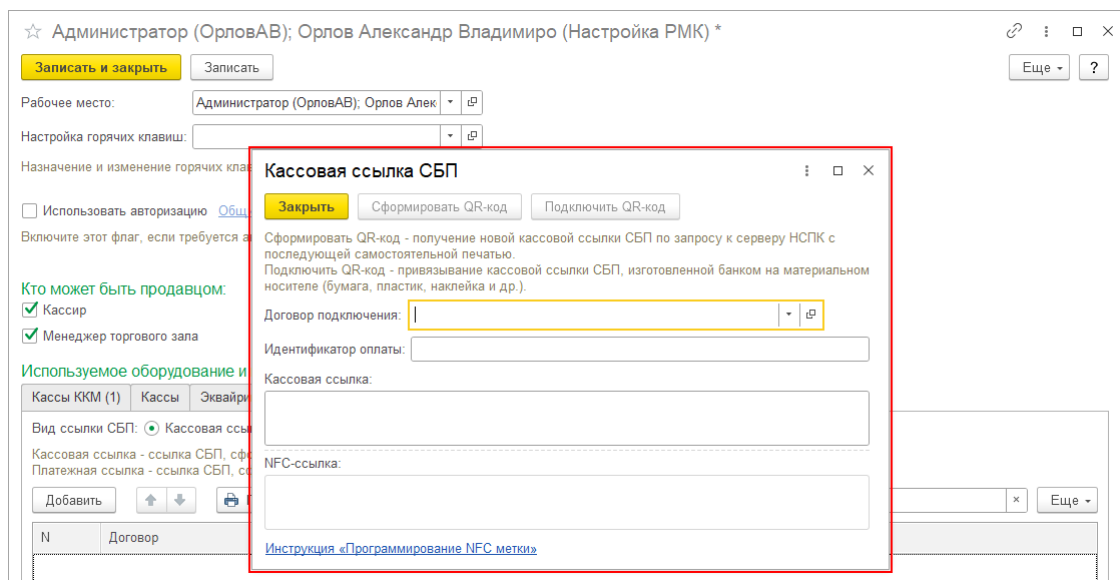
Администратор (ОрловАВ); Орлов Александр Владимиро (Настройка РМК) *

Записать и закрыть | Записать | Еще | ?

Рабочее место: Администратор (ОрловАВ); Орлов Алек

Настройка горячих клавиш:

Назначение и изменение горячих клав

Использовать авторизацию Общ

Включите этот флаг, если требуется а

Кто может быть продавцом:

Кассир

Менеджер торгового зала

Используемое оборудование и

Кассы ККМ (1) | Кассы | Эквайри

Вид ссылки СБП: Кассовая ссы

Кассовая ссылка - ссылка СБП, сф

Платежная ссылка - ссылка СБП, с

Добавить | Еще

N | Договор

Кассовая ссылка СБП

Закрыть | Сформировать QR-код | Подключить QR-код

Сформировать QR-код - получение новой кассовой ссылки СБП по запросу к серверу НСПК с последующей самостоятельной печатью.
Подключить QR-код - привязывание кассовой ссылки СБП, изготовленной банком на материальном носителе (бумага, пластик, наклейка и др.).

Договор подключения:

Идентификатор оплаты:

Кассовая ссылка:

NFC-ссылка:

Инструкция «Программирование NFC метки»